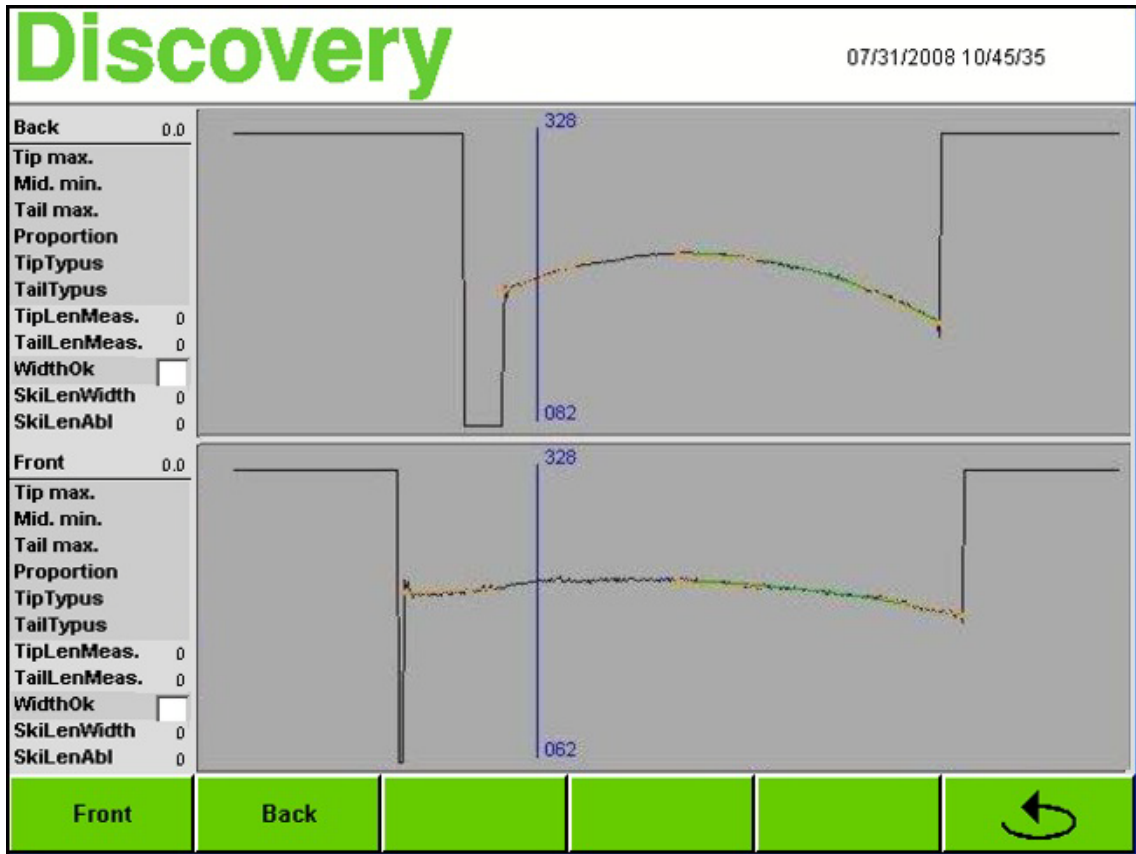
Discovery

07/31/2008 10/45/35

Back 0.0
Tip max.
Mid. min.
Tail max.
Proportion
TipTypus
TailTypus
TipLenMeas. 0
TailLenMeas. 0
WidthOk
SkiLenWidth 0
SkiLenAbl 0

328
082

Front 0.0
Tip max.
Mid. min.
Tail max.
Proportion
TipTypus
TailTypus
TipLenMeas. 0
TailLenMeas. 0
WidthOk
SkiLenWidth 0
SkiLenAbl 0

328
062

Front
Back